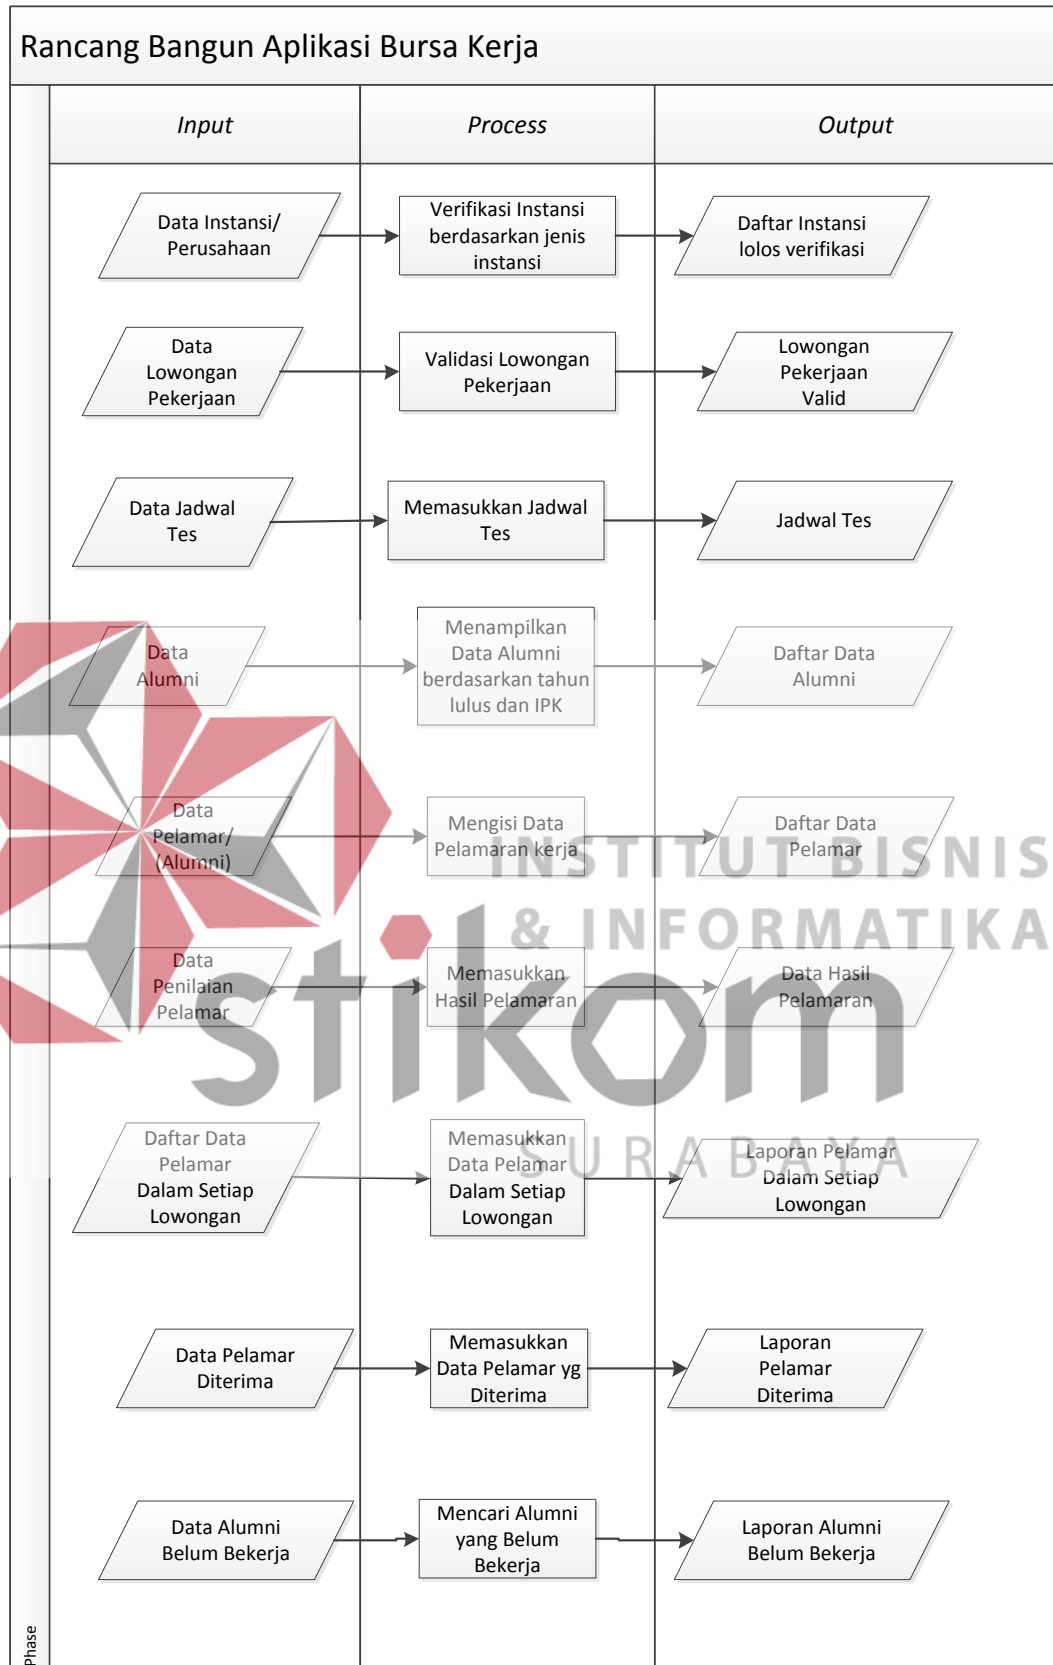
Rancang Bangun Aplikasi Bursa Kerja

| Input | Process | Output |
|---|---|---|
| Data Instansi/ Perusahaan | Verifikasi Instansi berdasarkan jenis instansi | Daftar Instansi lolos verifikasi |
| Data Lowongan Pekerjaan | Validasi Lowongan Pekerjaan | Lowongan Pekerjaan Valid |
| Data Jadwal Tes | Memasukkan Jadwal Tes | Jadwal Tes |
| Data Alumni | Menampilkan Data Alumni berdasarkan tahun lulus dan IPK | Daftar Data Alumni |
| Data Pelamar/ (Alumni) | Mengisi Data Pelamaran kerja | Daftar Data Pelamar |
| Data Penilaian Pelamar | Memasukkan Hasil Pelamaran | Data Hasil Pelamaran |
| Daftar Data Pelamar Dalam Setiap Lowongan | Memasukkan Data Pelamar Dalam Setiap Lowongan | Laporan Pelamar Dalam Setiap Lowongan |
| Data Pelamar Diterima | Memasukkan Data Pelamar yg Diterima | Laporan Pelamar Diterima |
| Data Alumni Belum Bekerja | Mencari Alumni yang Belum Bekerja | Laporan Alumni Belum Bekerja |

Phase

INSTITUT BISNIS & INFORMATIKA stikom SURABAYA